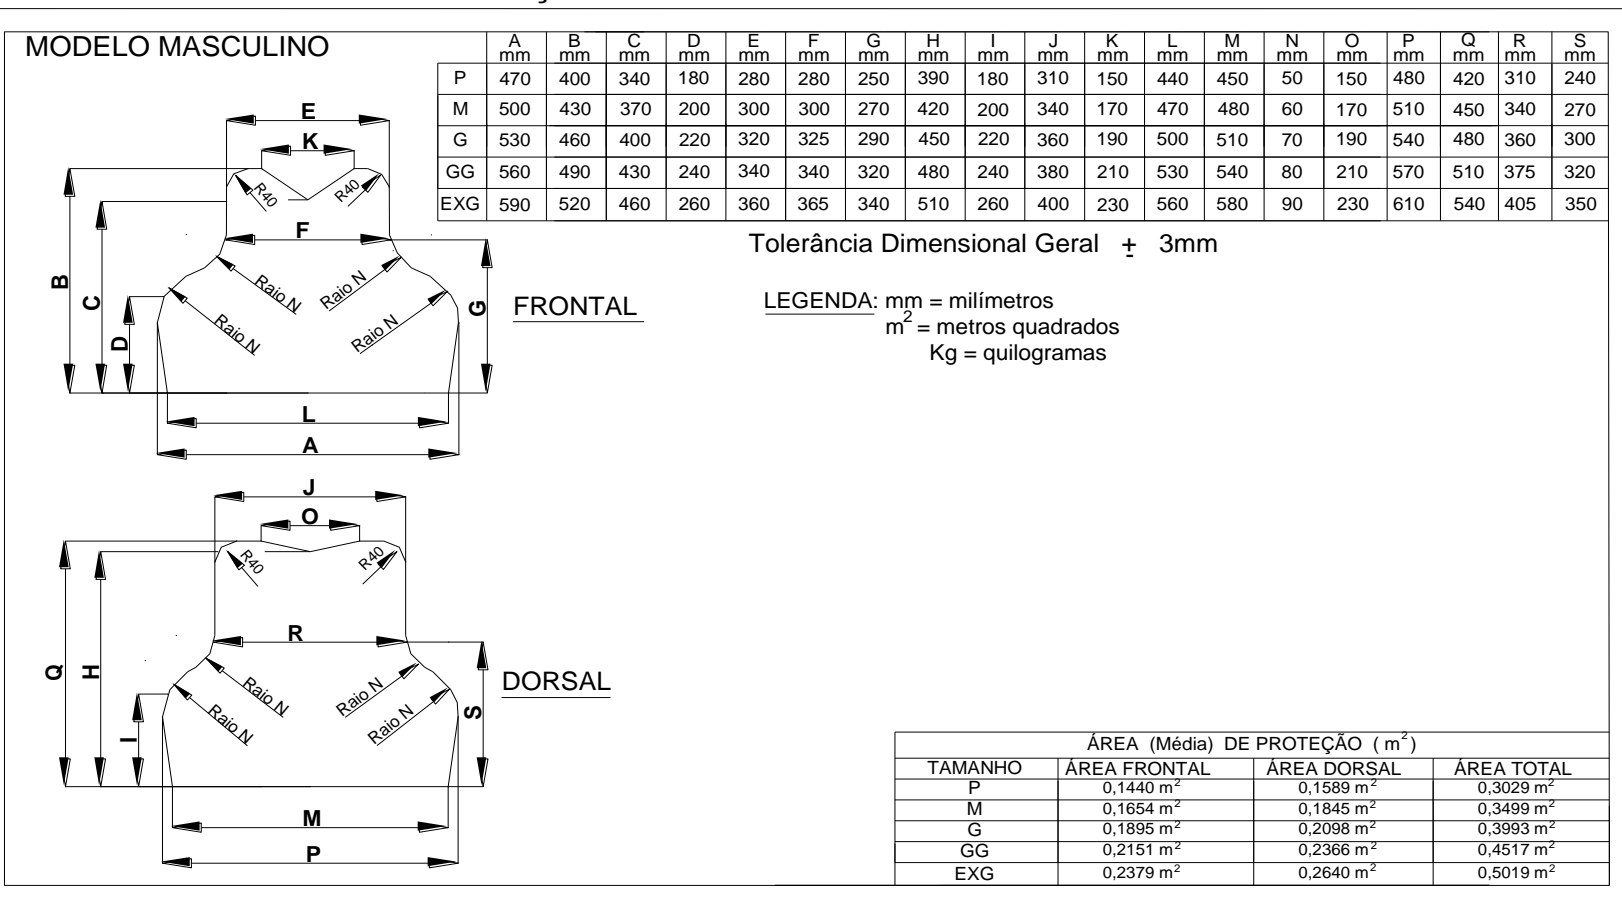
MODELO MASCULINO

| | A mm | B mm | C mm | D mm | E mm | F mm | G mm | H mm | I mm | J mm | K mm | L mm | M mm | N mm | O mm | P mm | Q mm | R mm | S mm |
|---|---|---|---|---|---|---|---|---|---|---|---|---|---|---|---|---|---|---|---|
| P | 470 | 400 | 340 | 180 | 280 | 280 | 250 | 390 | 180 | 310 | 150 | 440 | 450 | 50 | 150 | 480 | 420 | 310 | 240 |
| M | 500 | 430 | 370 | 200 | 300 | 300 | 270 | 420 | 200 | 340 | 170 | 470 | 480 | 60 | 170 | 510 | 450 | 340 | 270 |
| G | 530 | 460 | 400 | 220 | 320 | 325 | 290 | 450 | 220 | 360 | 190 | 500 | 510 | 70 | 190 | 540 | 480 | 360 | 300 |
| GG | 560 | 490 | 430 | 240 | 340 | 340 | 320 | 480 | 240 | 380 | 210 | 530 | 540 | 80 | 210 | 570 | 510 | 375 | 320 |
| EXG | 590 | 520 | 460 | 260 | 360 | 365 | 340 | 510 | 260 | 400 | 230 | 560 | 580 | 90 | 230 | 610 | 540 | 405 | 350 |

Tolerância Dimensional Geral $\pm$ 3mm

LEGENDA: mm = milímetros
$m^2$ = metros quadrados
Kg = quilogramas

E
K
R40 R40
F
B C D
Raio N Raio N
Raio N Raio N
G
FRONTAL
L
A

J
O
R40 R40
R
Q H I
Raio N Raio N
Raio N Raio N
S
DORSAL
M
P

ÁREA (Média) DE PROTEÇÃO ( $m^2$ )

| TAMANHO | ÁREA FRONTAL | ÁREA DORSAL | ÁREA TOTAL |
|---|---|---|---|
| P | 0,1440 $m^2$ | 0,1589 $m^2$ | 0,3029 $m^2$ |
| M | 0,1654 $m^2$ | 0,1845 $m^2$ | 0,3499 $m^2$ |
| G | 0,1895 $m^2$ | 0,2098 $m^2$ | 0,3993 $m^2$ |
| GG | 0,2151 $m^2$ | 0,2366 $m^2$ | 0,4517 $m^2$ |
| EXG | 0,2379 $m^2$ | 0,2640 $m^2$ | 0,5019 $m^2$ |